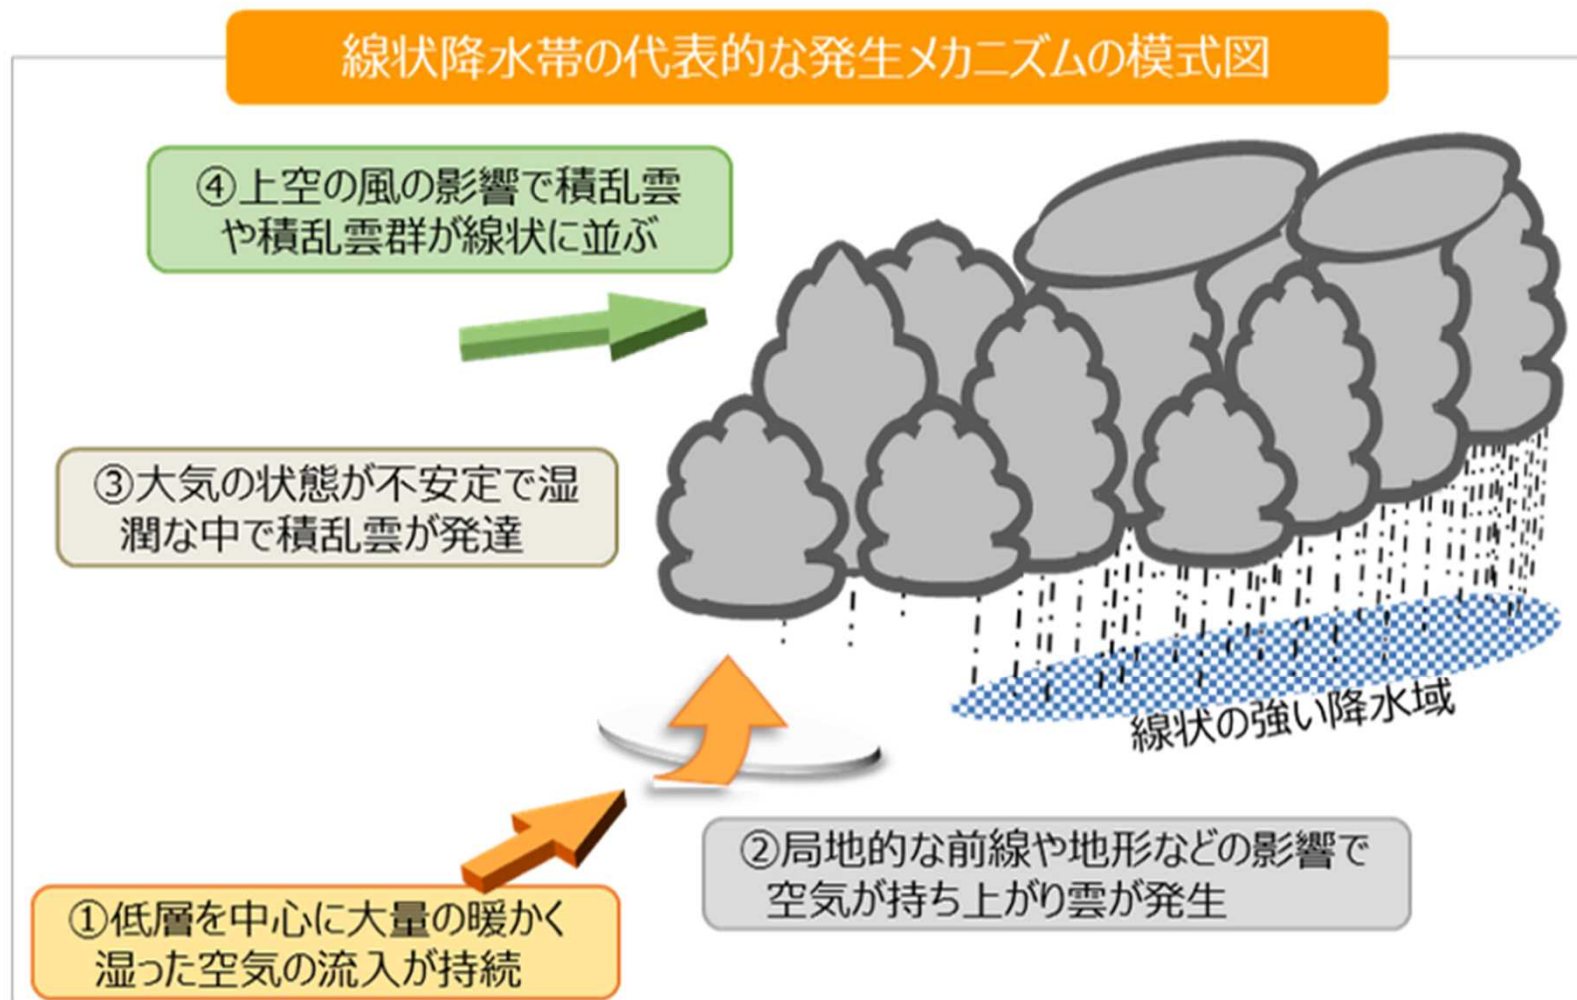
線状降水帯の代表的な発生メカニズムの模式図

④上空の風の影響で積乱雲や積乱雲群が線状に並ぶ

③大気の状態が不安定で湿潤な中で積乱雲が発達

線状の強い降水域

②局地的な前線や地形などの影響で空気が持ち上がり雲が発生

①低層を中心に大量の暖かく湿った空気の流入が持続